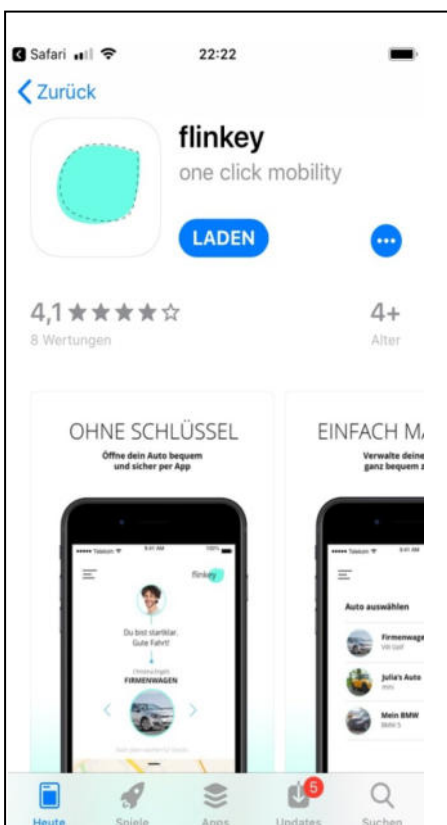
Safari 22:22

Zurück

flinkey
one click mobility

LADEN

4,1 ★★★★☆
8 Wertungen

4+
Alter

OHNE SCHLÜSSEL
Öffne dein Auto bequem und sicher per App

flinkey

Du bist startklar. Gute Fahrt!

FIRMENWAGEN

EINFACH M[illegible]
Verwalte deine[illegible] ganz bequem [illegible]

Auto auswählen

Firmenwag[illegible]
VW Golf

Julia's Auto

Mein BMW

Heute Spiele Apps Updates Suchen
5